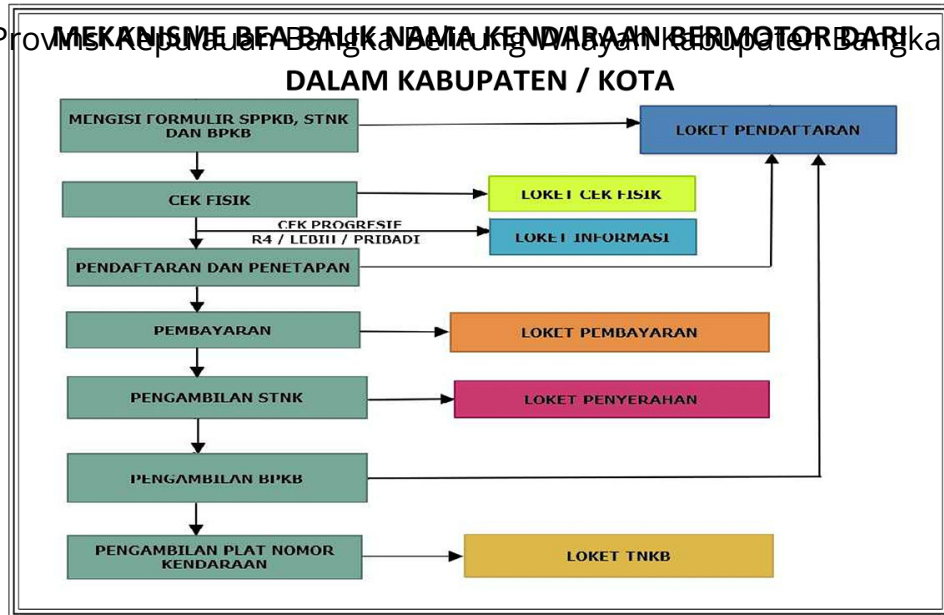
Provinsi Kepulauan Bangka Belitung Wilayah Kabupaten Bangka

MEKANISME BEA BALIK NAMA KENDARAAN BERMOTOR DARI DALAM KABUPATEN / KOTA

MENGISI FORMULIR SPPKB, STNK DAN BPKB

LOKET PENDAFTARAN

CEK FISIK

LOKET CEK FISIK

CEK PROGRESIF R4 / LEBIH / PRIBADI

LOKET INFORMASI

PENDAFTARAN DAN PENETAPAN

PEMBAYARAN

LOKET PEMBAYARAN

PENGAMBILAN STNK

LOKET PENYERAHAN

PENGAMBILAN BPKB

PENGAMBILAN PLAT NOMOR KENDARAAN

LOKET TNKB